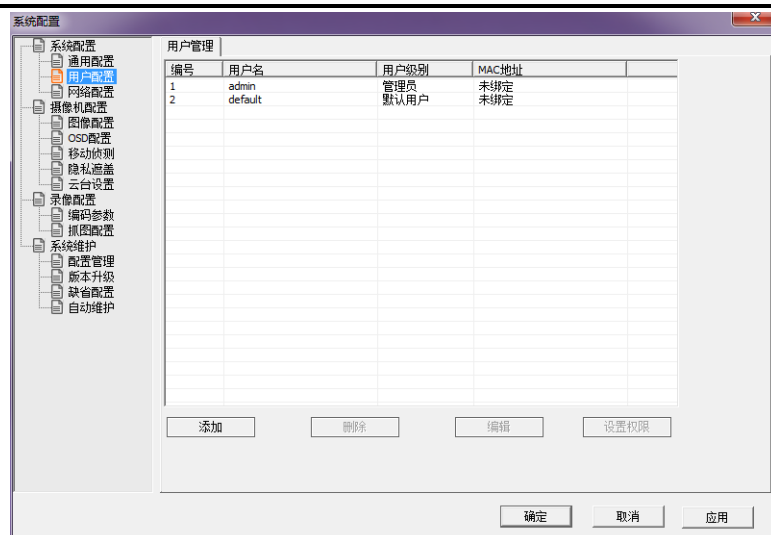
系统配置

系统配置
通用配置
用户配置
网络配置
摄像机配置
图像配置
OSD配置
移动侦测
隐私遮盖
云台设置
录像配置
编码参数
抓图配置
系统维护
配置管理
版本升级
缺省配置
自动维护

用户管理

| 编号 | 用户名 | 用户级别 | MAC地址 |
|---|---|---|---|
| 1 | admin | 管理员 | 未绑定 |
| 2 | default | 默认用户 | 未绑定 |

添加
删除
编辑
设置权限

确定
取消
应用